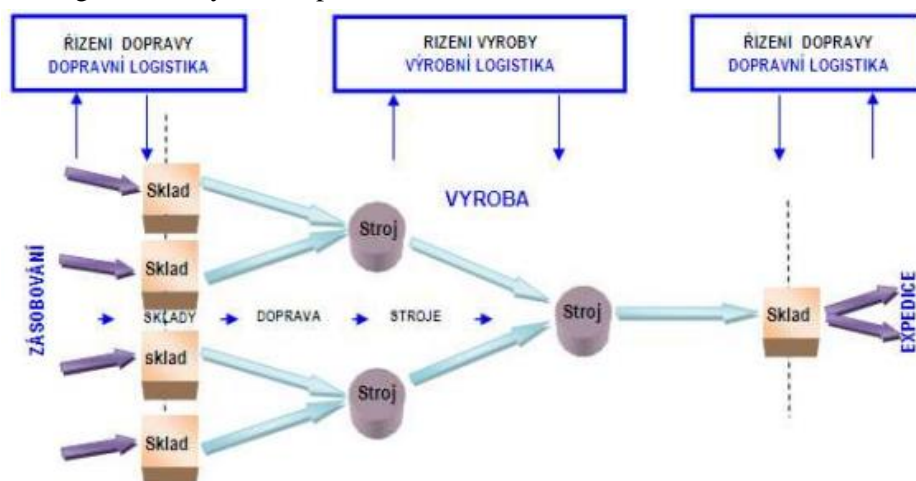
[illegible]

ŘÍZENÍ DOPRAVY
DOPRAVNÍ LOGISTIKA

ŘÍZENÍ VÝROBY
VÝROBNÍ LOGISTIKA

ŘÍZENÍ DOPRAVY
DOPRAVNÍ LOGISTIKA

VYROBA

ZÁSOBOVÁNÍ

Sklad

Sklad

SKLADY

DOPRAVA

STROJE

sklad

Sklad

Stroj

Stroj

Stroj

Sklad

EXPEDICE